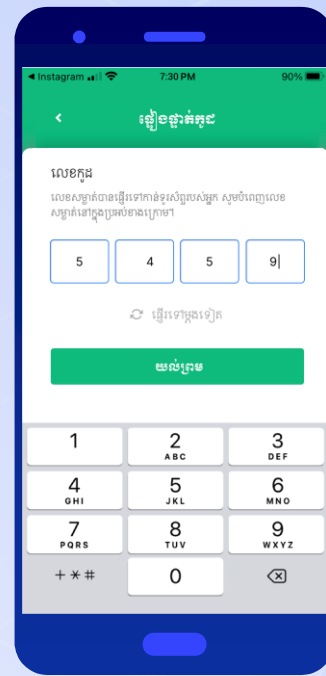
◀ Instagram 7:30 PM 90%

<

ផ្ទៀងផ្ទាត់កូដ

លេខកូដ

លេខសម្ងាត់បានផ្ញើទៅកាន់ទូរស័ព្ទរបស់អ្នក សូមបំពេញលេខសម្ងាត់នៅក្នុងប្រអប់ខាងក្រោម។

5 4 5 9

ផ្ញើម្តងទៀត

យល់ព្រម

1
2 ABC
3 DEF
4 GHI
5 JKL
6 MNO
7 PQRS
8 TUV
9 WXYZ
+ * #
0